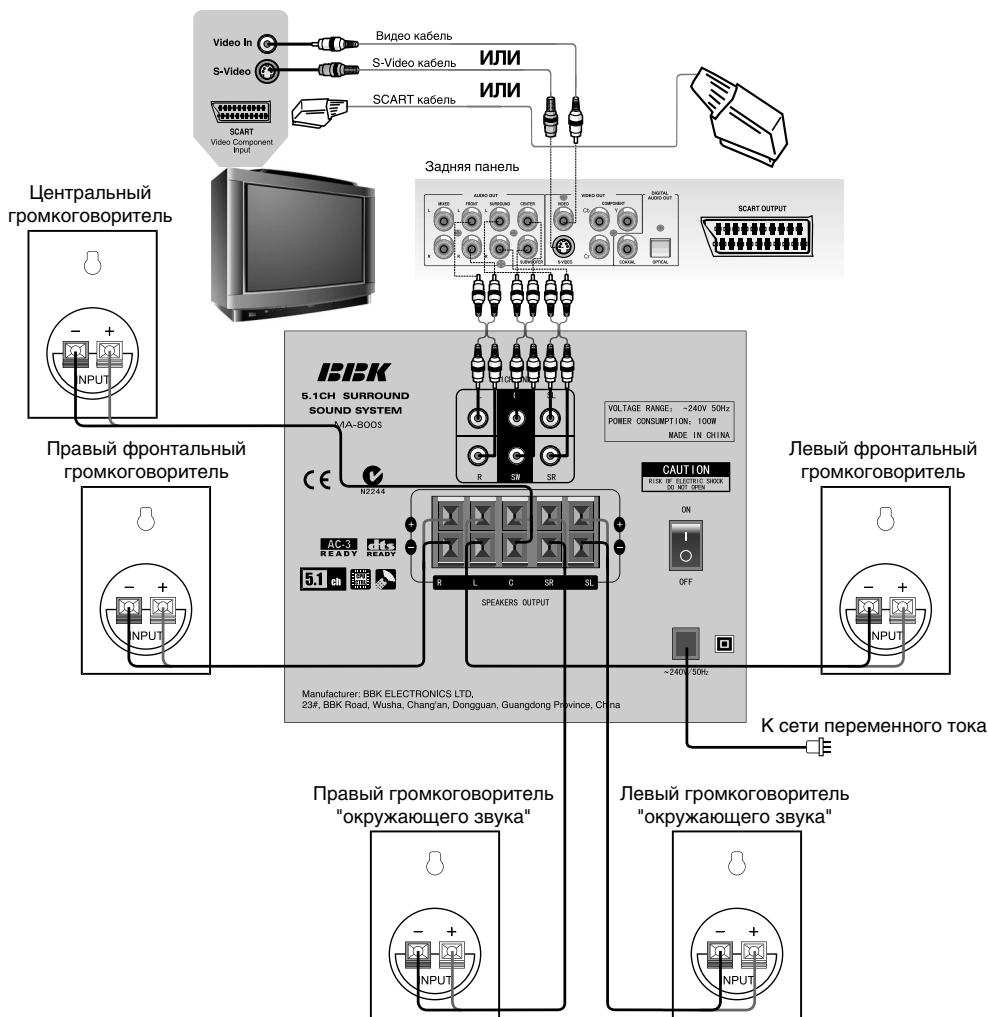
Video In
S-Video
SCART
Video Component Input

Видео кабель
ИЛИ
S-Video кабель
ИЛИ
SCART кабель

Задняя панель
AUDIO OUT
MIXED FRONT SURROUND CENTER
L
R
SUBWOOFER
VIDEO OUT
VIDEO
S-VIDEO
COMPONENT
Cb Y Cr
DIGITAL AUDIO OUT
COAXIAL OPTICAL
SCART OUTPUT

Центральный громкоговоритель
– +
INPUT

BBK
5.1CH SURROUND SOUND SYSTEM
MA-800S
L C SL
R SW SR
VOLTAGE RANGE: ~240V 50Hz
POWER CONSUMPTION: 100W
MADE IN CHINA
CAUTION
RISK OF ELECTRIC SHOCK DO NOT OPEN
ON
OFF
CE
N2244
AC-3 READY
dts READY
5.1 ch
R L C SR SL
SPEAKERS OUTPUT
~240V 50Hz

Правый фронтальный громкоговоритель
– +
INPUT

Левый фронтальный громкоговоритель
– +
INPUT

Manufacturer: BBK ELECTRONICS LTD,
23#, BBK Road, Wusha, Chang'an, Dongguan, Guangdong Province, China

К сети переменного тока

Правый громкоговоритель "окружающего звука"
– +
INPUT

Левый громкоговоритель "окружающего звука"
– +
INPUT